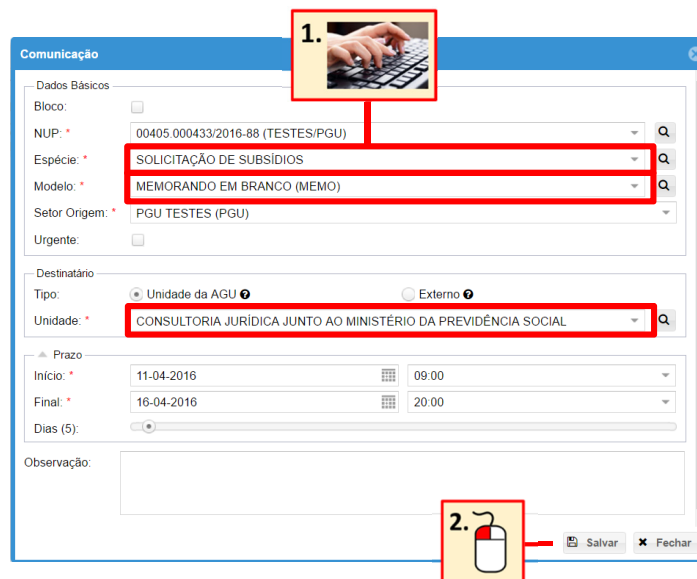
Comunicação

1.

Dados Básicos

Bloco:

NUP: *
00405.000433/2016-88 (TESTES/PGU)

Espécie: *
SOLICITAÇÃO DE SUBSÍDIOS

Modelo: *
MEMORANDO EM BRANCO (MEMO)

Setor Origem: *
PGU TESTES (PGU)

Urgente:

Destinatário

Tipo:
Unidade da AGU
Externo

Unidade: *
CONSULTORIA JURÍDICA JUNTO AO MINISTÉRIO DA PREVIDÊNCIA SOCIAL

Prazo

Início: *
11-04-2016
09:00

Final: *
16-04-2016
20:00

Dias (5):

Observação:

2.

Salvar
Fechar